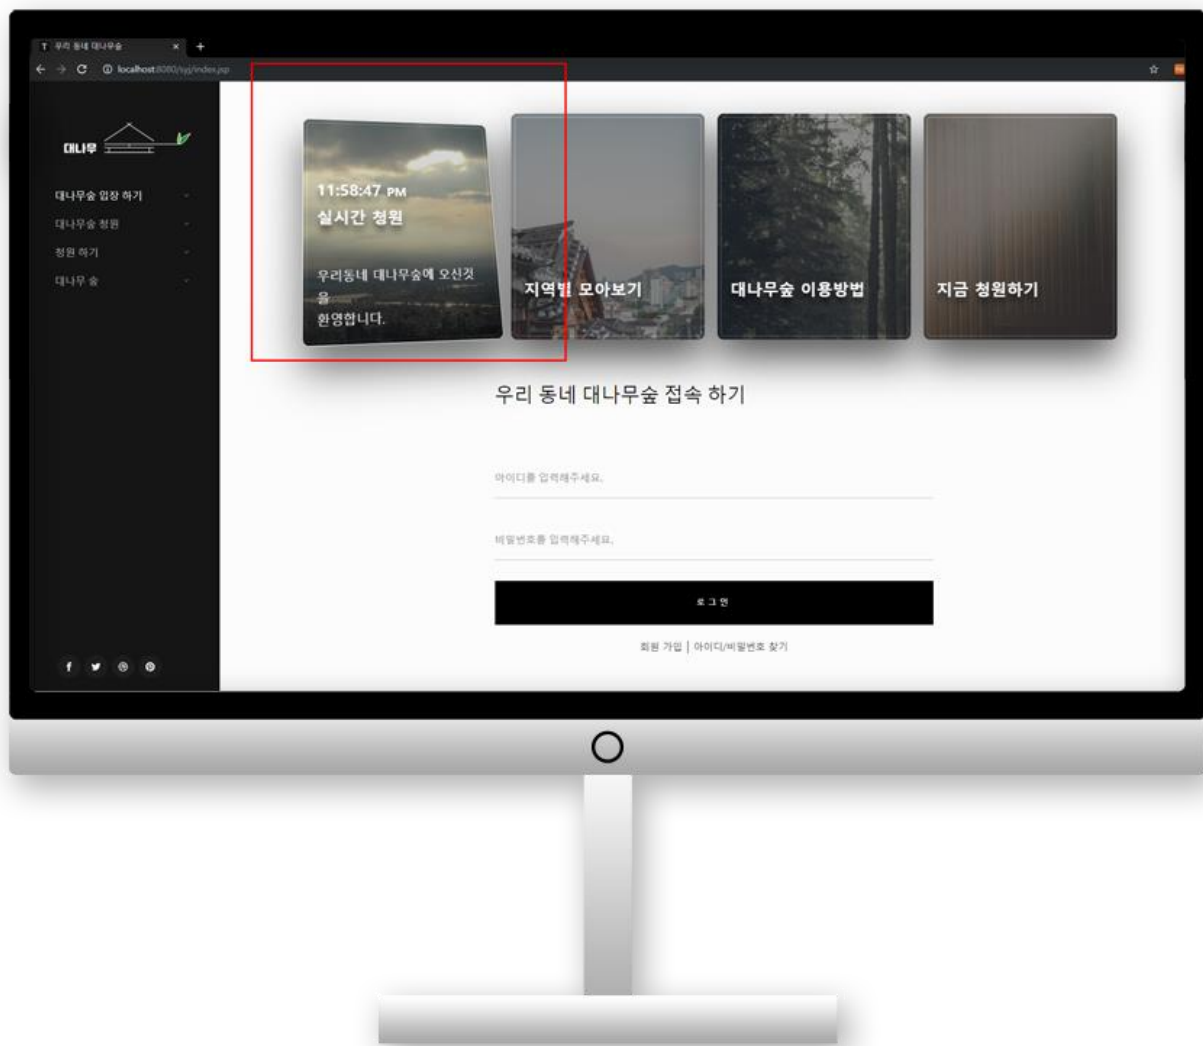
우리 동네 대나무숲
localhost:8080/syj/index.jsp

대나무

대나무숲 입장 하기
대나무숲 청원
청원 하기
대나무 숲

11:58:47 PM
실시간 청원

우리동네 대나무숲에 오신것을
환영합니다.

지역별 모아보기

대나무숲 이용방법

지금 청원하기

우리 동네 대나무숲 접속 하기

아이디를 입력해주세요.

비밀번호를 입력해주세요.

로그인

회원 가입 | 아이디/비밀번호 찾기